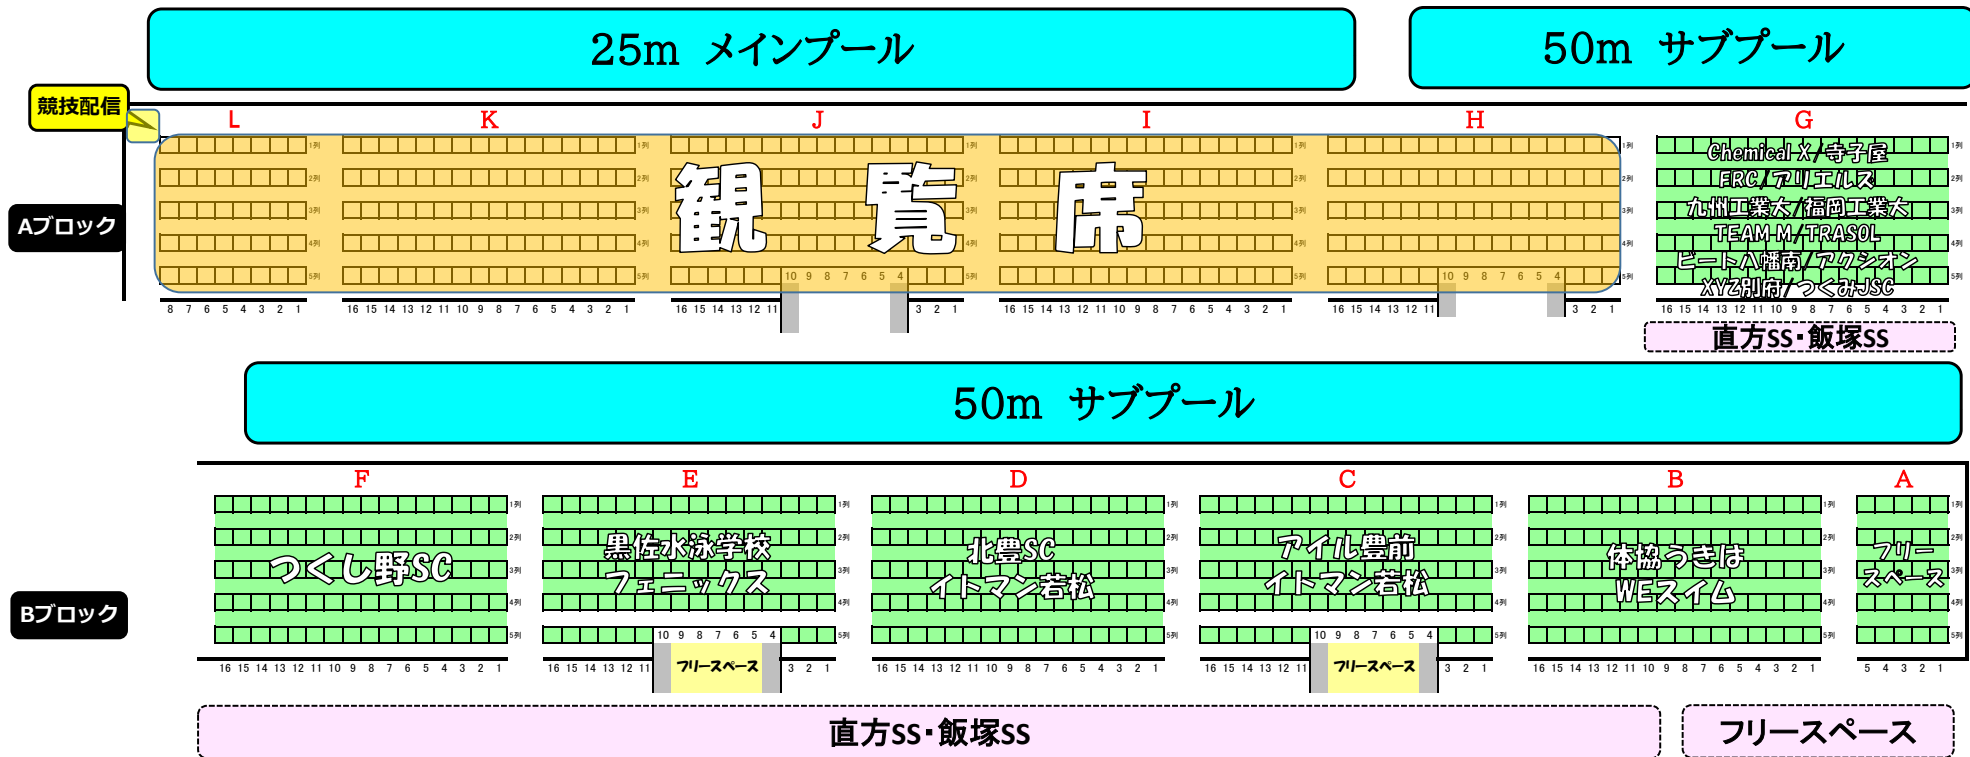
25m メインプール

50m サブプール

競技配信

Aブロック

L K J I H G

1列 2列 3列 4列 5列

観 覧 席

Chemical X / 寺子屋
FRC / アリエルス
九州工業大 / 福岡工業大
TEAM M / TRASOL
ビート八幡南 / アクシオン
XYZ別府 / つくみJSC

8 7 6 5 4 3 2 1

16 15 14 13 12 11 10 9 8 7 6 5 4 3 2 1

16 15 14 13 12 11 10 9 8 7 6 5 4 3 2 1

16 15 14 13 12 11 10 9 8 7 6 5 4 3 2 1

16 15 14 13 12 11 10 9 8 7 6 5 4 3 2 1

16 15 14 13 12 11 10 9 8 7 6 5 4 3 2 1

直方SS・飯塚SS

50m サブプール

Bブロック

F E D C B A

つくし野SC

黒佐水泳学校
フェニックス

北豊SC
イトマン若松

アイル豊前
イトマン若松

体協うきは
WEスイム

フリー
スペース

フリースペース

フリースペース

16 15 14 13 12 11 10 9 8 7 6 5 4 3 2 1

16 15 14 13 12 11 10 9 8 7 6 5 4 3 2 1

16 15 14 13 12 11 10 9 8 7 6 5 4 3 2 1

16 15 14 13 12 11 10 9 8 7 6 5 4 3 2 1

16 15 14 13 12 11 10 9 8 7 6 5 4 3 2 1

5 4 3 2 1

直方SS・飯塚SS

フリースペース